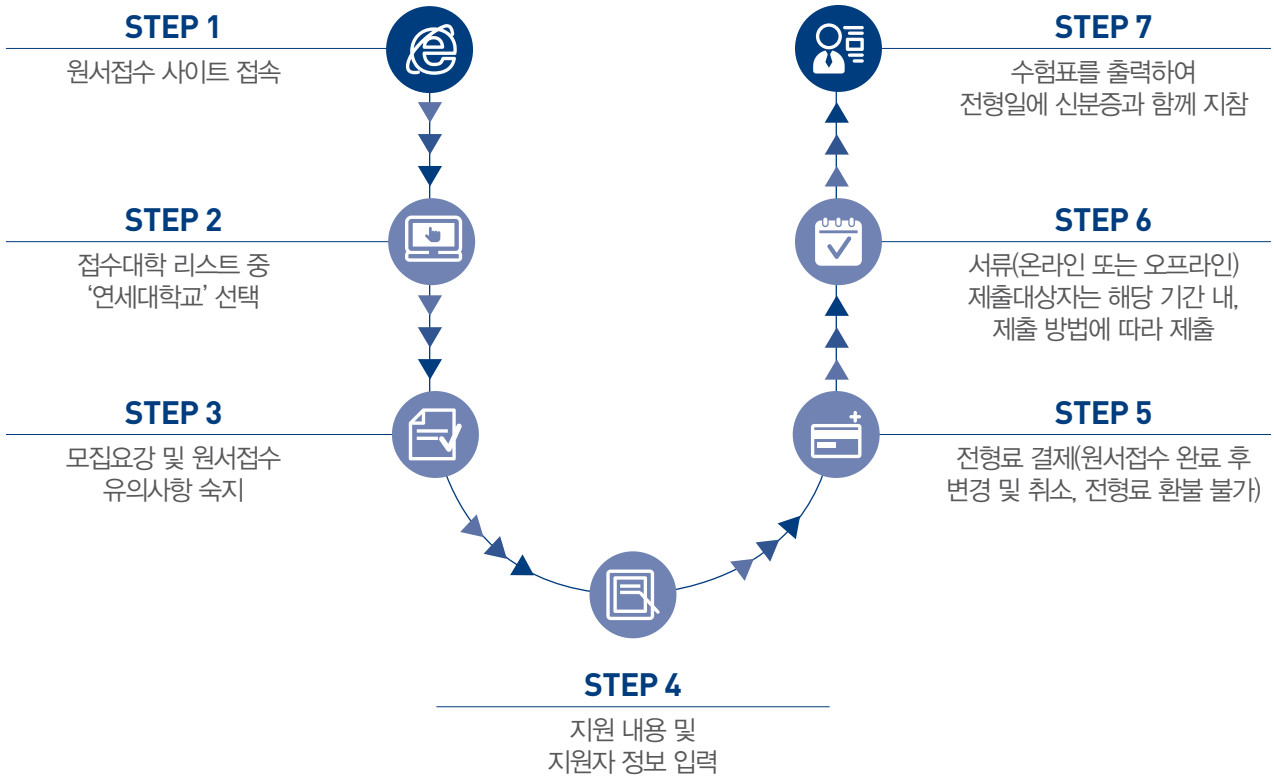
STEP 1
원서접수 사이트 접속

STEP 2
접수대학 리스트 중 '연세대학교' 선택

STEP 3
모집요강 및 원서접수 유의사항 숙지

STEP 4
지원 내용 및 지원자 정보 입력

STEP 5
전형료 결제(원서접수 완료 후 변경 및 취소, 전형료 환불 불가)

STEP 6
서류(온라인 또는 오프라인) 제출대상자는 해당 기간 내, 제출 방법에 따라 제출

STEP 7
수험표를 출력하여 전형일에 신분증과 함께 지참